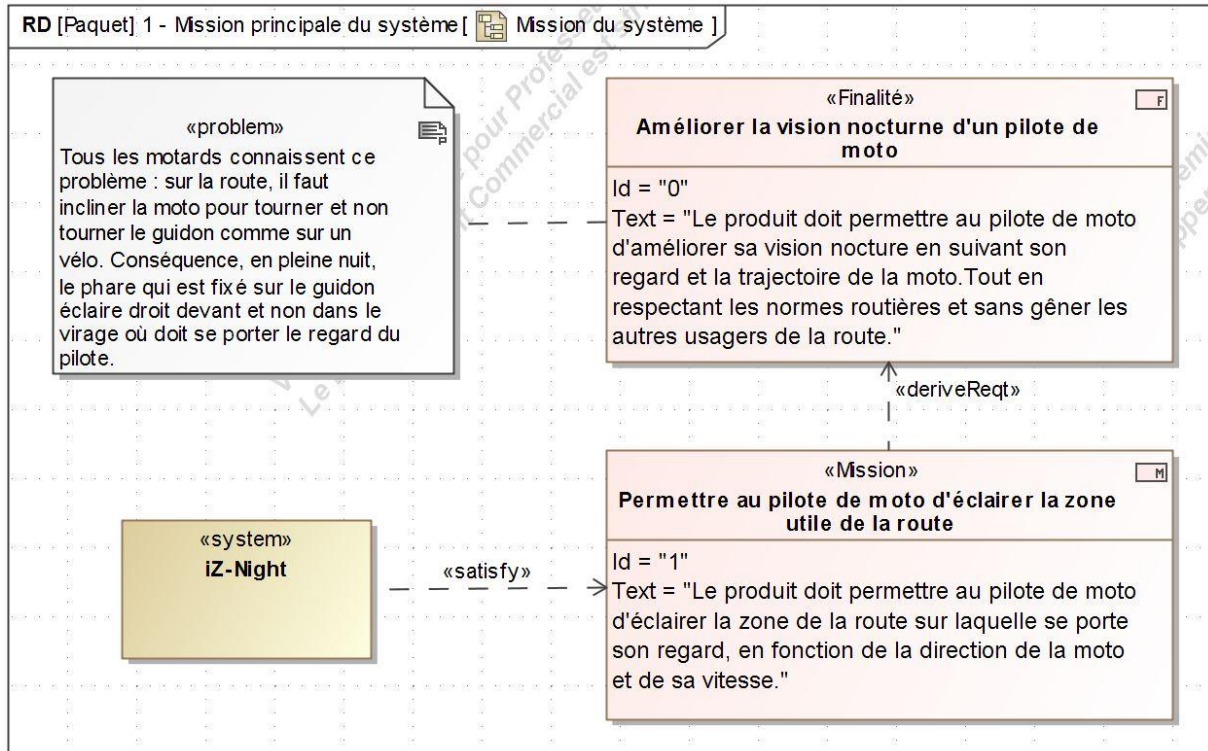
RD [Paquet] 1 - Mission principale du système [ Mission du système ]

«problem»
Tous les motards connaissent ce problème : sur la route, il faut incliner la moto pour tourner et non tourner le guidon comme sur un vélo. Conséquence, en pleine nuit, le phare qui est fixé sur le guidon éclaire droit devant et non dans le virage où doit se porter le regard du pilote.

«Finalité»
F
Améliorer la vision nocturne d'un pilote de moto
Id = "0"
Text = "Le produit doit permettre au pilote de moto d'améliorer sa vision nocture en suivant son regard et la trajectoire de la moto.Tout en respectant les normes routières et sans gêner les autres usagers de la route."

«deriveReqt»

«Mission»
M
Permettre au pilote de moto d'éclairer la zone utile de la route
Id = "1"
Text = "Le produit doit permettre au pilote de moto d'éclairer la zone de la route sur laquelle se porte son regard, en fonction de la direction de la moto et de sa vitesse."

«system»
iZ-Night

«satisfy»

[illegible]